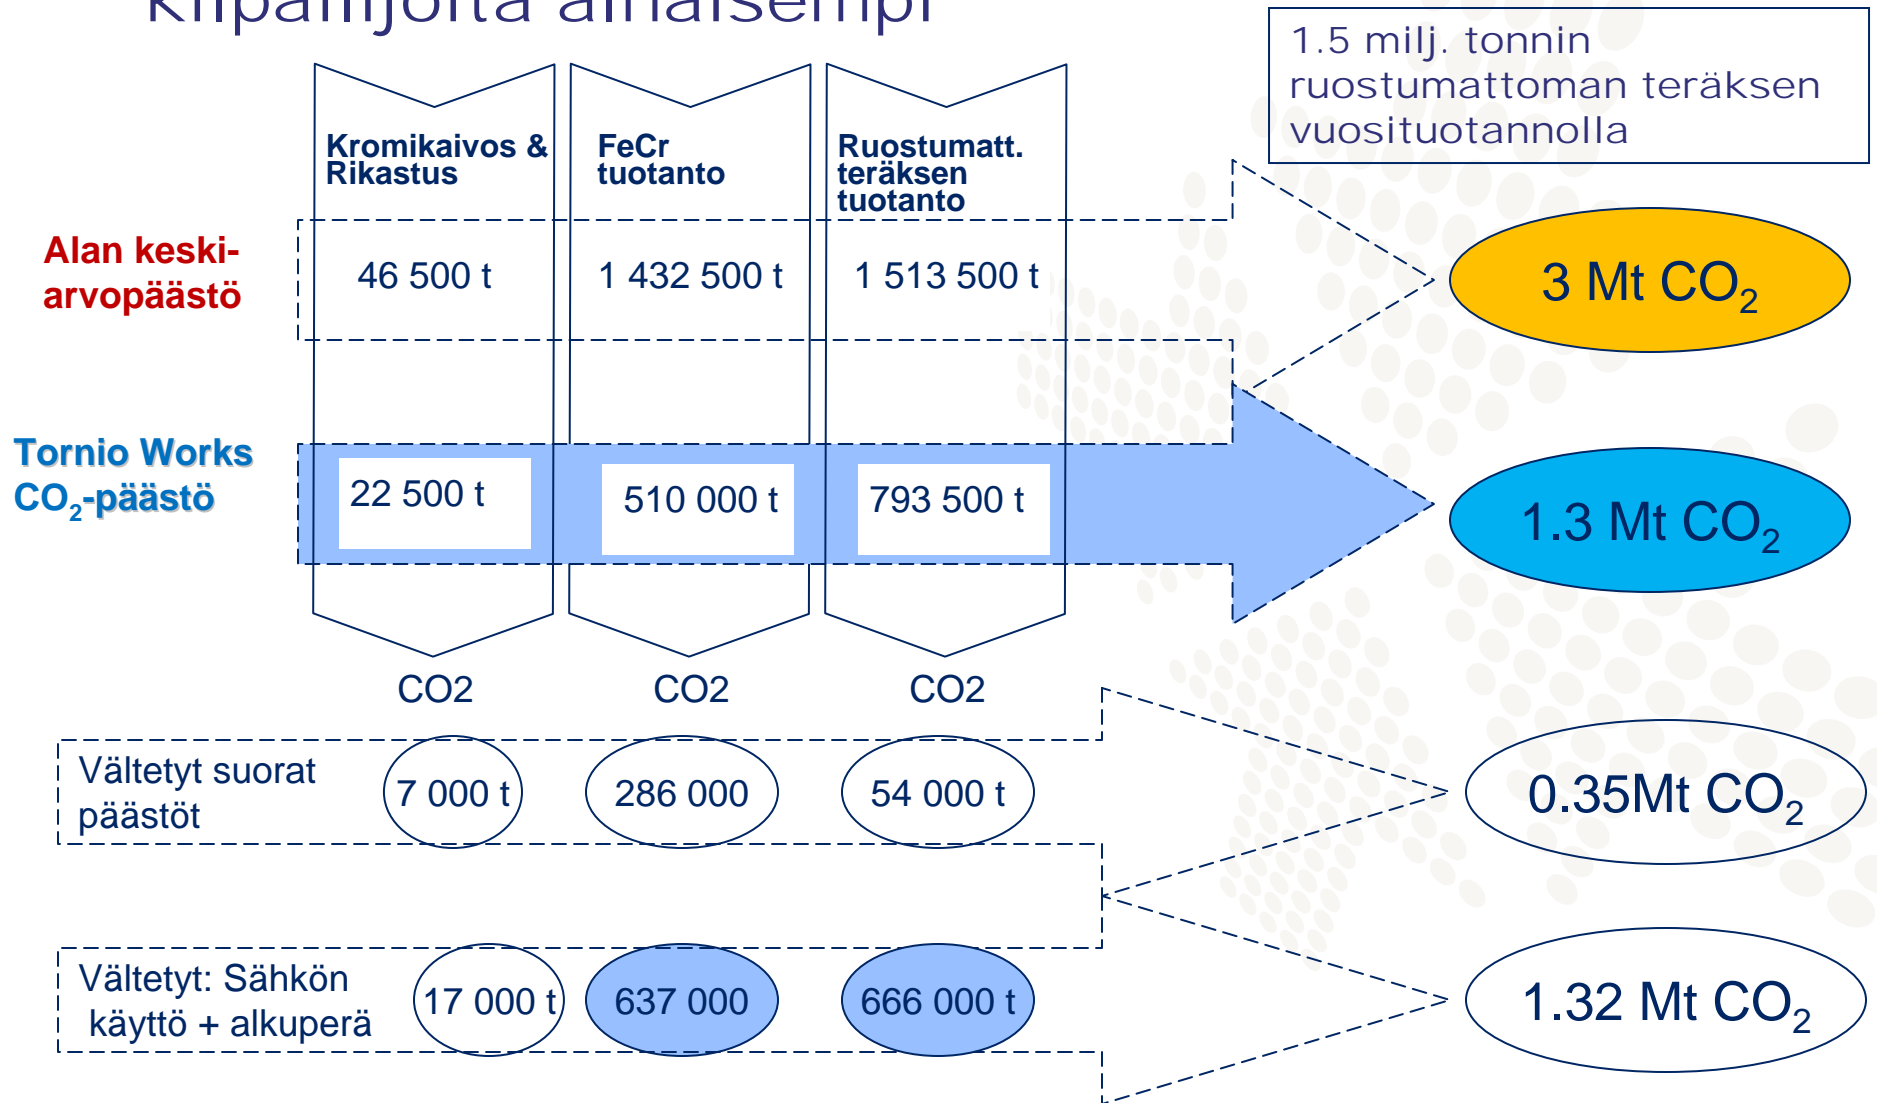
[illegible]

1.5 milj. tonnin ruostumattoman teräksen vuosituotannolla

Kromikaivos & Rikastus

FeCr tuotanto

Ruostumatt. teräksen tuotanto

Alan keski-arvopäästö

46 500 t

1 432 500 t

1 513 500 t

3 Mt $CO_2$

Tornio Works $CO_2$-päästö

22 500 t

510 000 t

793 500 t

1.3 Mt $CO_2$

CO2

CO2

CO2

Vältetyt suorat päästöt

7 000 t

286 000

54 000 t

0.35Mt $CO_2$

Vältetyt: Sähkön käyttö + alkuperä

17 000 t

637 000

666 000 t

1.32 Mt $CO_2$